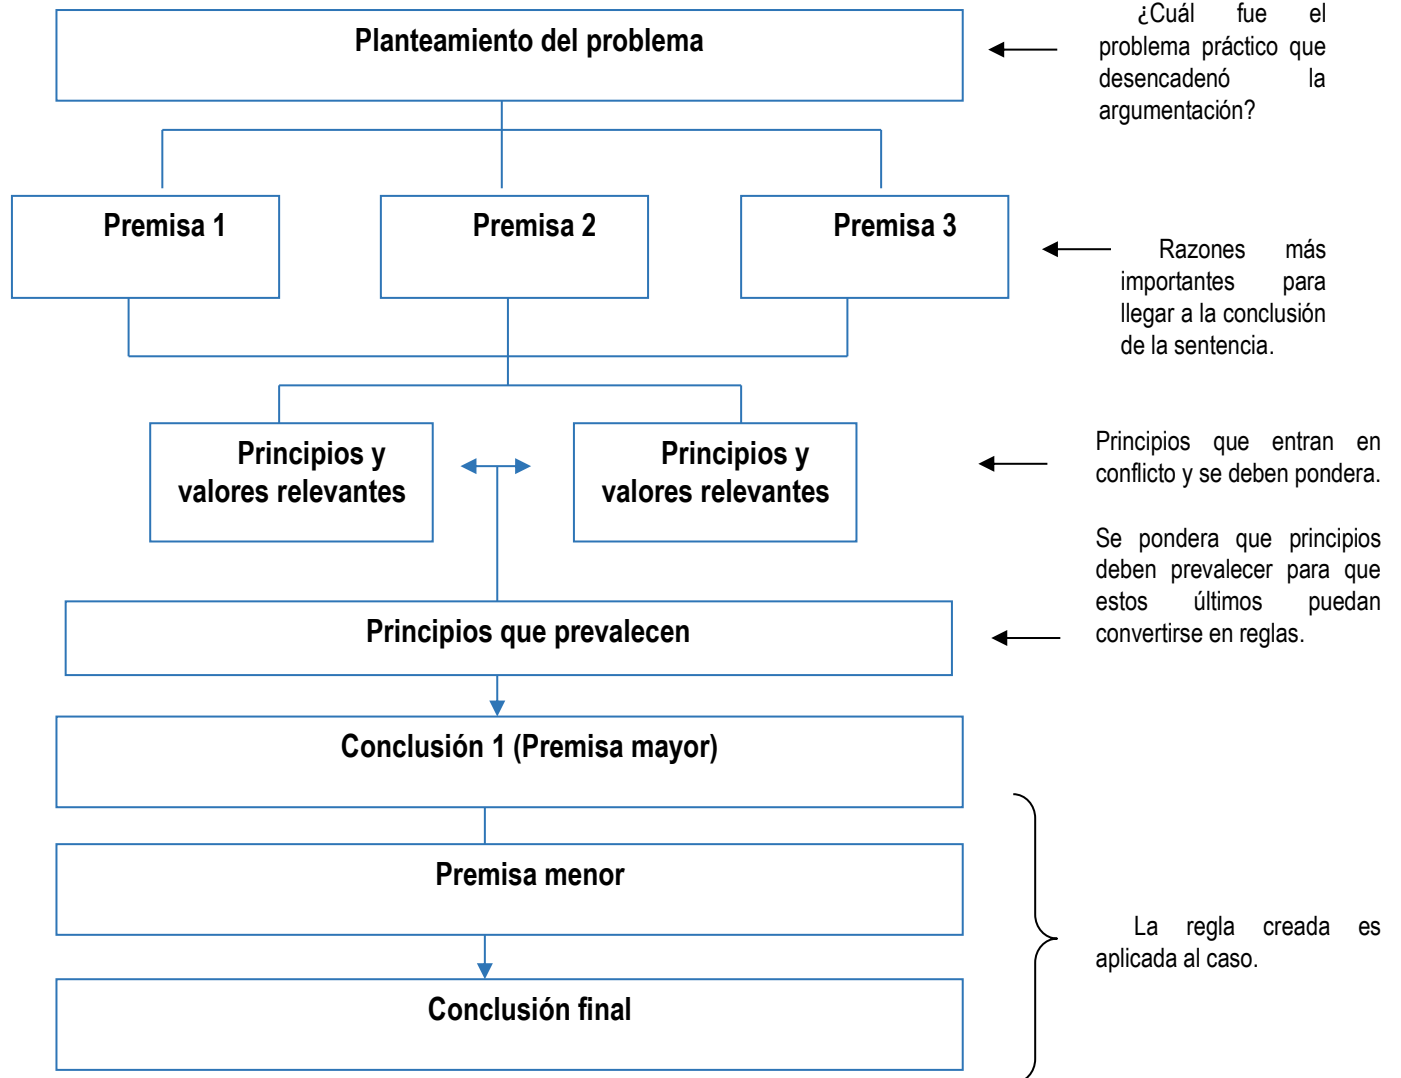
Planteamiento del problema

¿Cuál fue el problema práctico que desencadenó la argumentación?

Premisa 1

Premisa 2

Premisa 3

Razones más importantes para llegar a la conclusión de la sentencia.

Principios y valores relevantes

Principios y valores relevantes

Principios que entran en conflicto y se deben pondera.

Se pondera que principios deben prevalecer para que estos últimos puedan convertirse en reglas.

Principios que prevalecen

Conclusión 1 (Premisa mayor)

Premisa menor

Conclusión final

La regla creada es aplicada al caso.